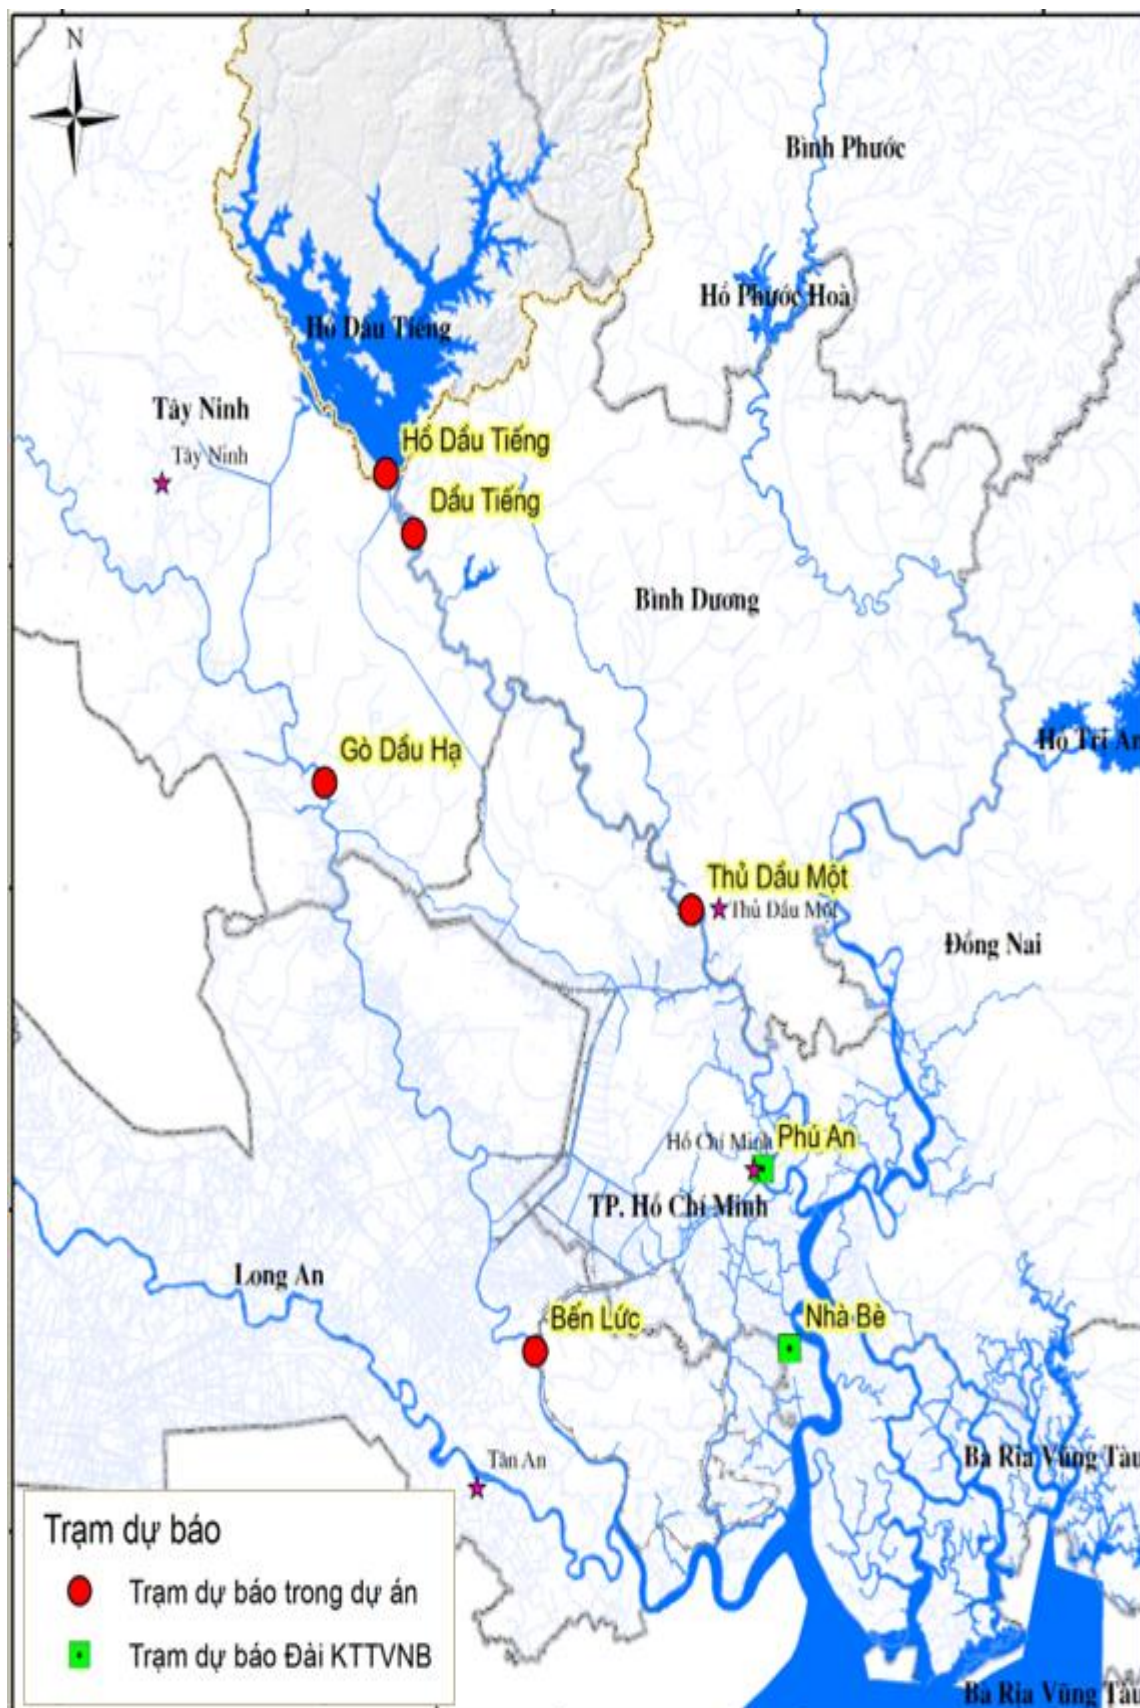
N

Bình Phước

Hồ Phước Hoà

Hồ Dầu Tiếng

Tây Ninh

Tây Ninh

Hồ Dầu Tiếng

Dầu Tiếng

Bình Dương

Hồ Trị An

Gò Dầu Hạ

Thủ Dầu Một

Thủ Dầu Một

Đồng Nai

Hồ Chí Minh

Phú An

TP. Hồ Chí Minh

Long An

Bến Lức

Nhà Bè

Tân An

Bà Rịa Vũng Tàu

Bà Rịa Vũng Tàu

Trạm dự báo

Trạm dự báo trong dự án

Trạm dự báo Đài KTTVNB